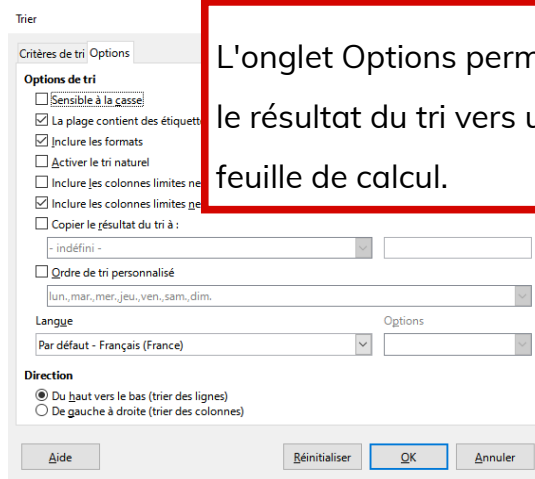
Trier

Critères de tri Options

Options de tri

☐ Sensible à la casse

☑ La plage contient des étiquette

☑ Inclure les formats

☐ Activer le tri naturel

☐ Inclure les colonnes limites ne

☑ Inclure les colonnes limites ne

☐ Copier le résultat du tri à :

- indéfini -

☐ Ordre de tri personnalisé

lun.,mar.,mer.,jeu.,ven.,sam.,dim.

Langue

Options

Par défaut - Français (France)

Direction

◉ Du haut vers le bas (trier des lignes)

○ De gauche à droite (trier des colonnes)

Aide

Réinitialiser

OK

Annuler

L'onglet Options perm

le résultat du tri vers u

feuille de calcul.